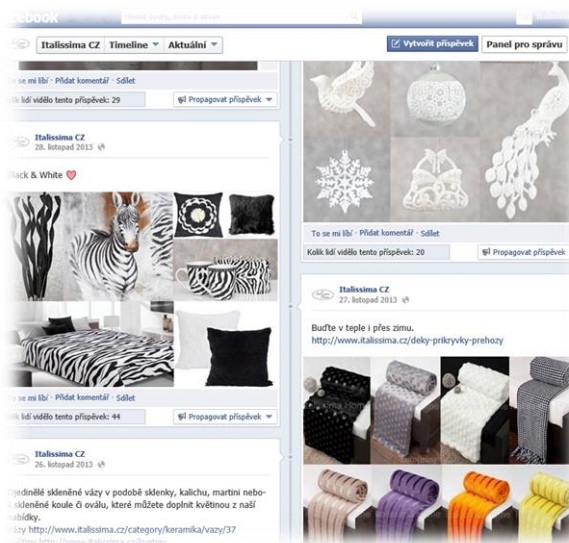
cebook

Italissima CZ Timeline ▾ Aktuální ▾

Vytvořit příspěvek Panel pro správu

To se mi líbí · Přidat komentář · Sdílet

Kolik lidí vidělo tento příspěvek: 29

Propagovat příspěvek ▾

Italissima CZ
28. listopad 2013

Black & White ♡

To se mi líbí · Přidat komentář · Sdílet

Kolik lidí vidělo tento příspěvek: 44

Propagovat příspěvek ▾

Italissima CZ
26. listopad 2013

Ojedinělé skleněné vázy v podobě sklenky, kalichu, martini nebo skleněné koule či oválu, které můžete doplnit květinou z naší nabídky.
Vázy http://www.italissima.cz/category/keramika/vazy/37

To se mi líbí · Přidat komentář · Sdílet

Kolik lidí vidělo tento příspěvek: 20

Propagovat příspěvek ▾

Italissima CZ
27. listopad 2013

Buďte v teple i přes zimu.
http://www.italissima.cz/deky-prikryvky-prehozy